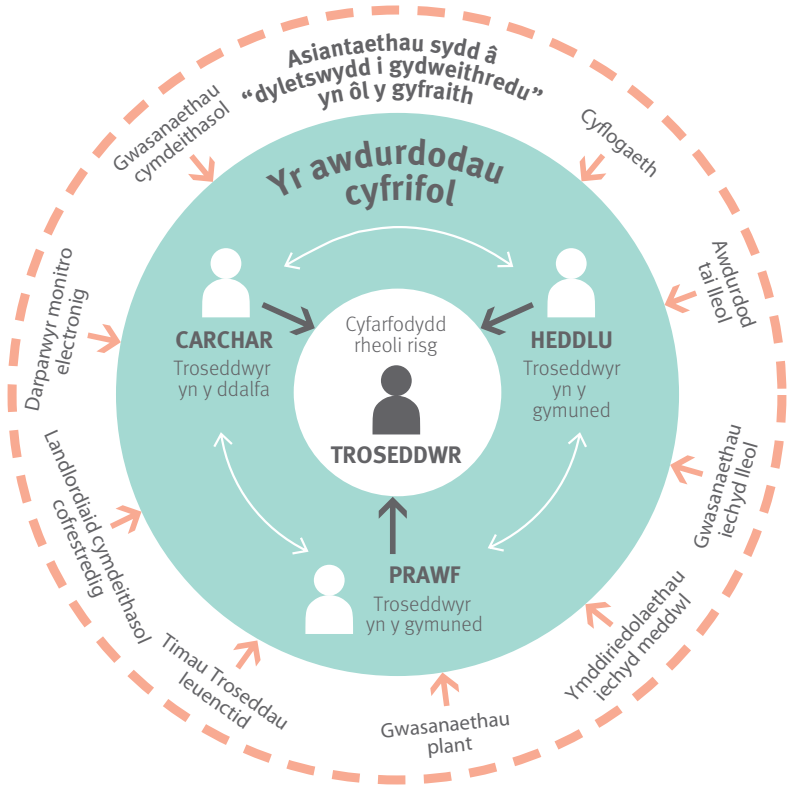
Asiantaethau sydd â "dyletswydd i gydweithredu" yn ôl y gyfraith

Gwasanaethau cymdeithasol

Cyflogaeth

Yr awdurdodau cyfrifol

Darparwyr monitro electronig

Awdurdod tai lleol

CARCHAR
Troseddwyr yn y ddalfa

Cyfarfodydd rheoli risg

TROSEDDWR

HEDDLU
Troseddwyr yn y gymuned

Landlordiaid cymdeithasol cofrestredig

Gwasanaethau iechyd lleol

PRAWF
Troseddwyr yn y gymuned

Timau Troseddau Ieuenctid

Ymddiriedolaethau iechyd meddwl

Gwasanaethau plant